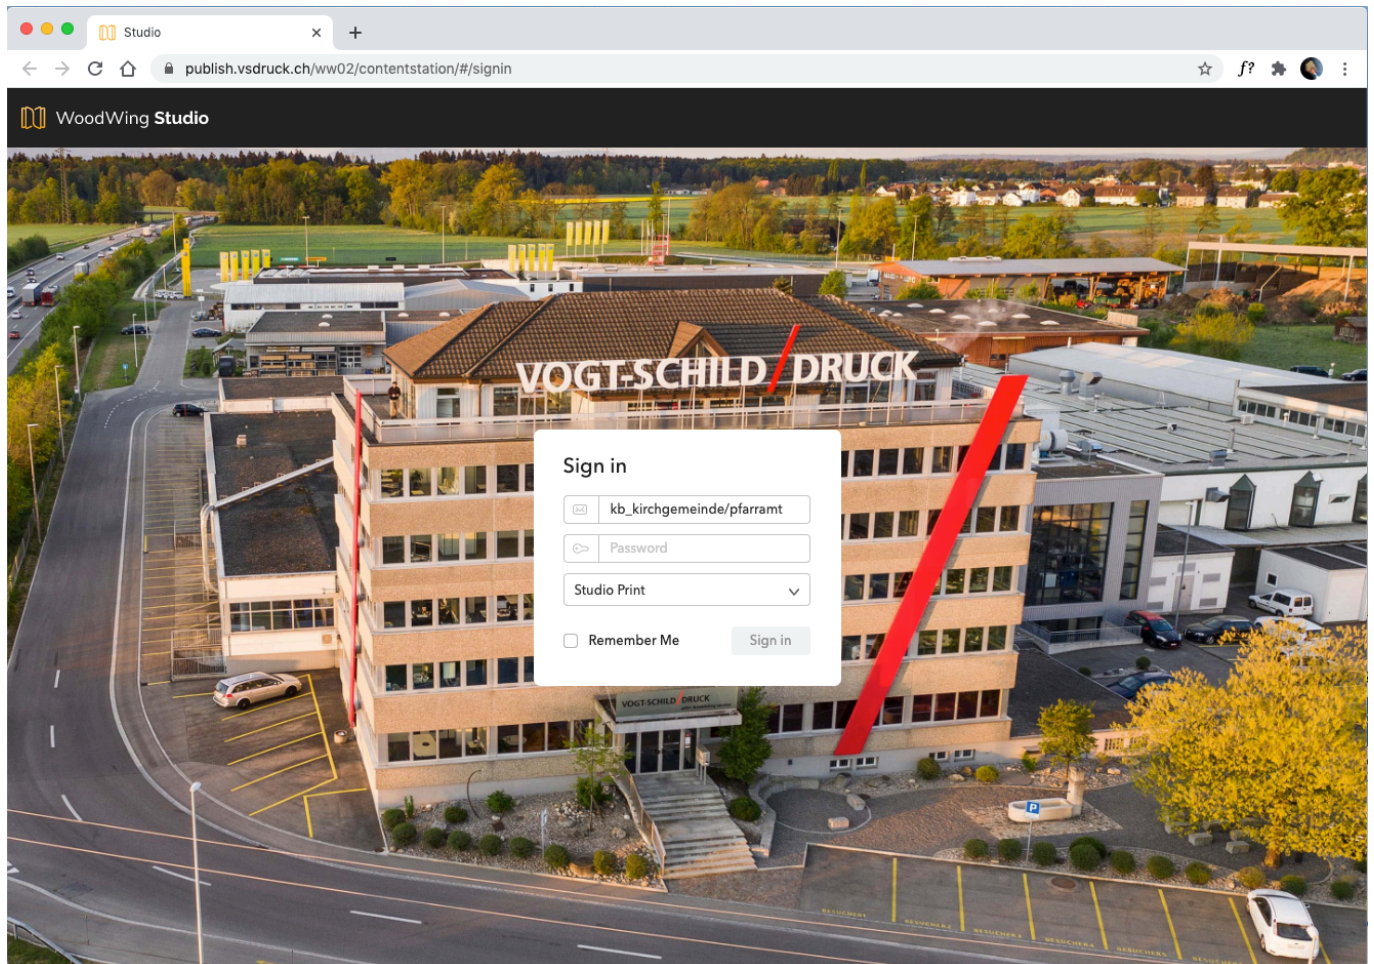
Studio
+
publish.vsdruck.ch/ww02/contentstation/#/signin
f?

WoodWing Studio

VOGT-SCHILD / DRUCK

Sign in

kb_kirchgemeinde/pfarramt

Password

Studio Print

Remember Me

Sign in

VOGT-SCHILD / DRUCK

P

BESUCHER
BESUCHER
BESUCHER
BESUCHER
BESUCHER
BESUCHER